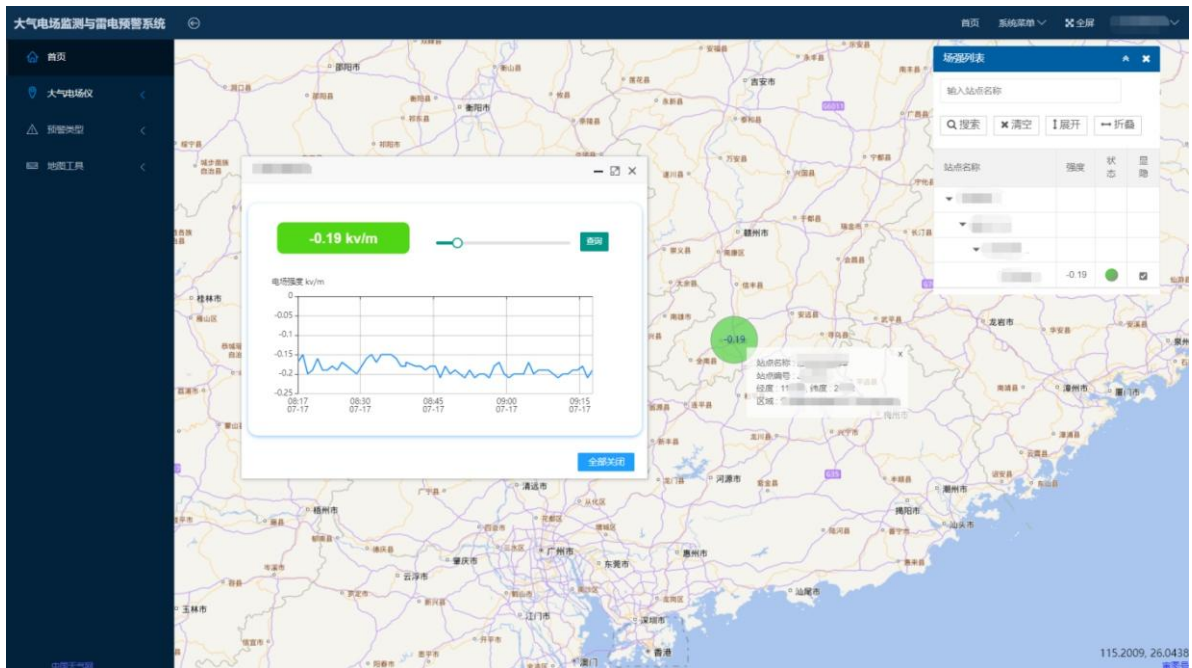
大气电场监测与雷电预警系统

首页 系统菜单 全屏

首页
大气电场仪
预警类型
地图工具

-0.19 kv/m
查询

电场强度 kv/m
0
-0.05
-0.1
-0.15
-0.2
-0.25

08:17 07-17
08:30 07-17
08:45 07-17
09:00 07-17
09:15 07-17

全部关闭

场强列表
输入站点名称
搜索 清空 展开 折叠

| 站点名称 | 强度 | 状态 | 显隐 |
|---|---|---|---|
| | | | |
| | | | |
| | | | |
| | -0.19 | | |

-0.19

站点名称：
站点编号：
经度：11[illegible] 纬度：2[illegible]
区域：

邵阳市 衡阳市 吉安市 赣州市 龙岩市 漳州市 厦门市 梅州市 潮州市 揭阳市 汕头市 河源市 惠州市 广州市 东莞市 清远市 肇庆市 云浮市 梧州市 桂林市 玉林市 深圳市 江门市 汕尾市 香港 澳门

115.2009, 26.0438